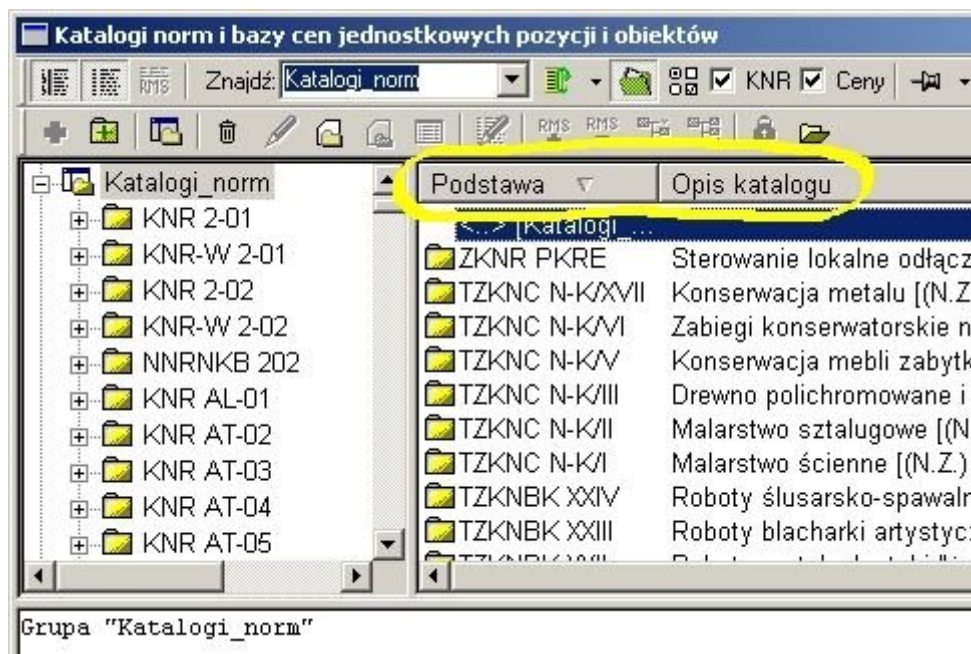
Katalogi norm i bazy cen jednostkowych pozycji i obiektów

RMS Znajdź: Katalogi_norm KNR Ceny

RMS RMS

Katalogi_norm
KNR 2-01
KNR-W 2-01
KNR 2-02
KNR-W 2-02
NNRNKB 202
KNR AL-01
KNR AT-02
KNR AT-03
KNR AT-04
KNR AT-05

| Podstawa | Opis katalogu |
|---|---|
| <...> [Katalogi_... | |
| ZKNR PKRE | Sterowanie lokalne odłącz |
| TZKNC N-K/XVII | Konserwacja metalu [(N.Z |
| TZKNC N-K/VI | Zabiegi konserwatorskie n |
| TZKNC N-K/V | Konserwacja mebli zabytk |
| TZKNC N-K/III | Drewno polichromowane i |
| TZKNC N-K/II | Malarstwo sztalugowe [(N |
| TZKNC N-K/I | Malarstwo ścienne [(N.Z.) |
| TZKNBK XXIV | Roboty ślusarsko-spawaln |
| TZKNBK XXIII | Roboty blacharki artystycz |
| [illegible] | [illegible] |

Grupa "Katalogi_norm"